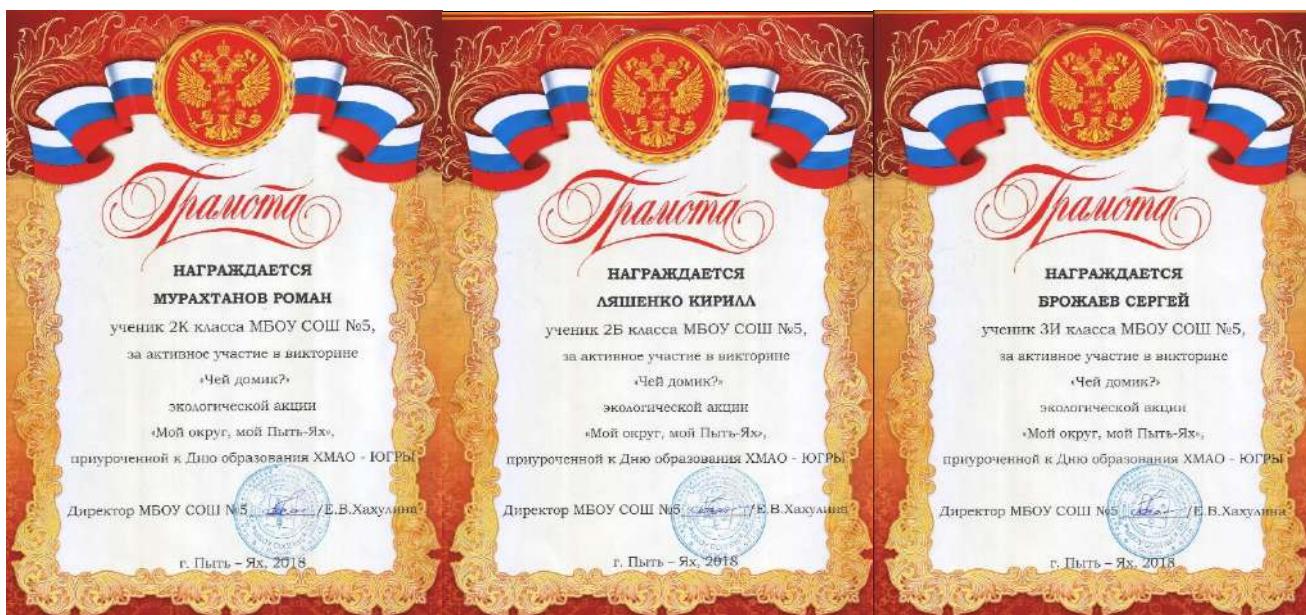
Грамота

НАГРАЖДАЕТСЯ
МУРАХТАНОВ РОМАН
ученик 2К класса МБОУ СОШ №5,
за активное участие в викторине
«Чей домик?»
экологической акции
«Мой округ, мой Пыть-Ях»,
приуроченной к Дню образования ХМАО - ЮГРЫ

Директор МБОУ СОШ №5 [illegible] Е.В.Хахулина

г. Пыть – Ях, 2018

Грамота

НАГРАЖДАЕТСЯ
ЛЯШЕНКО КИРИЛЛ
ученик 2Б класса МБОУ СОШ №5,
за активное участие в викторине
«Чей домик?»
экологической акции
«Мой округ, мой Пыть-Ях»,
приуроченной к Дню образования ХМАО - ЮГРЫ

Директор МБОУ СОШ №5 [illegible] Е.В.Хахулина

г. Пыть – Ях, 2018

Грамота

НАГРАЖДАЕТСЯ
БРОЖАЕВ СЕРГЕЙ
ученик 3И класса МБОУ СОШ №5,
за активное участие в викторине
«Чей домик?»
экологической акции
«Мой округ, мой Пыть-Ях»,
приуроченной к Дню образования ХМАО - ЮГРЫ

Директор МБОУ СОШ №5 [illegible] Е.В.Хахулина

г. Пыть – Ях, 2018